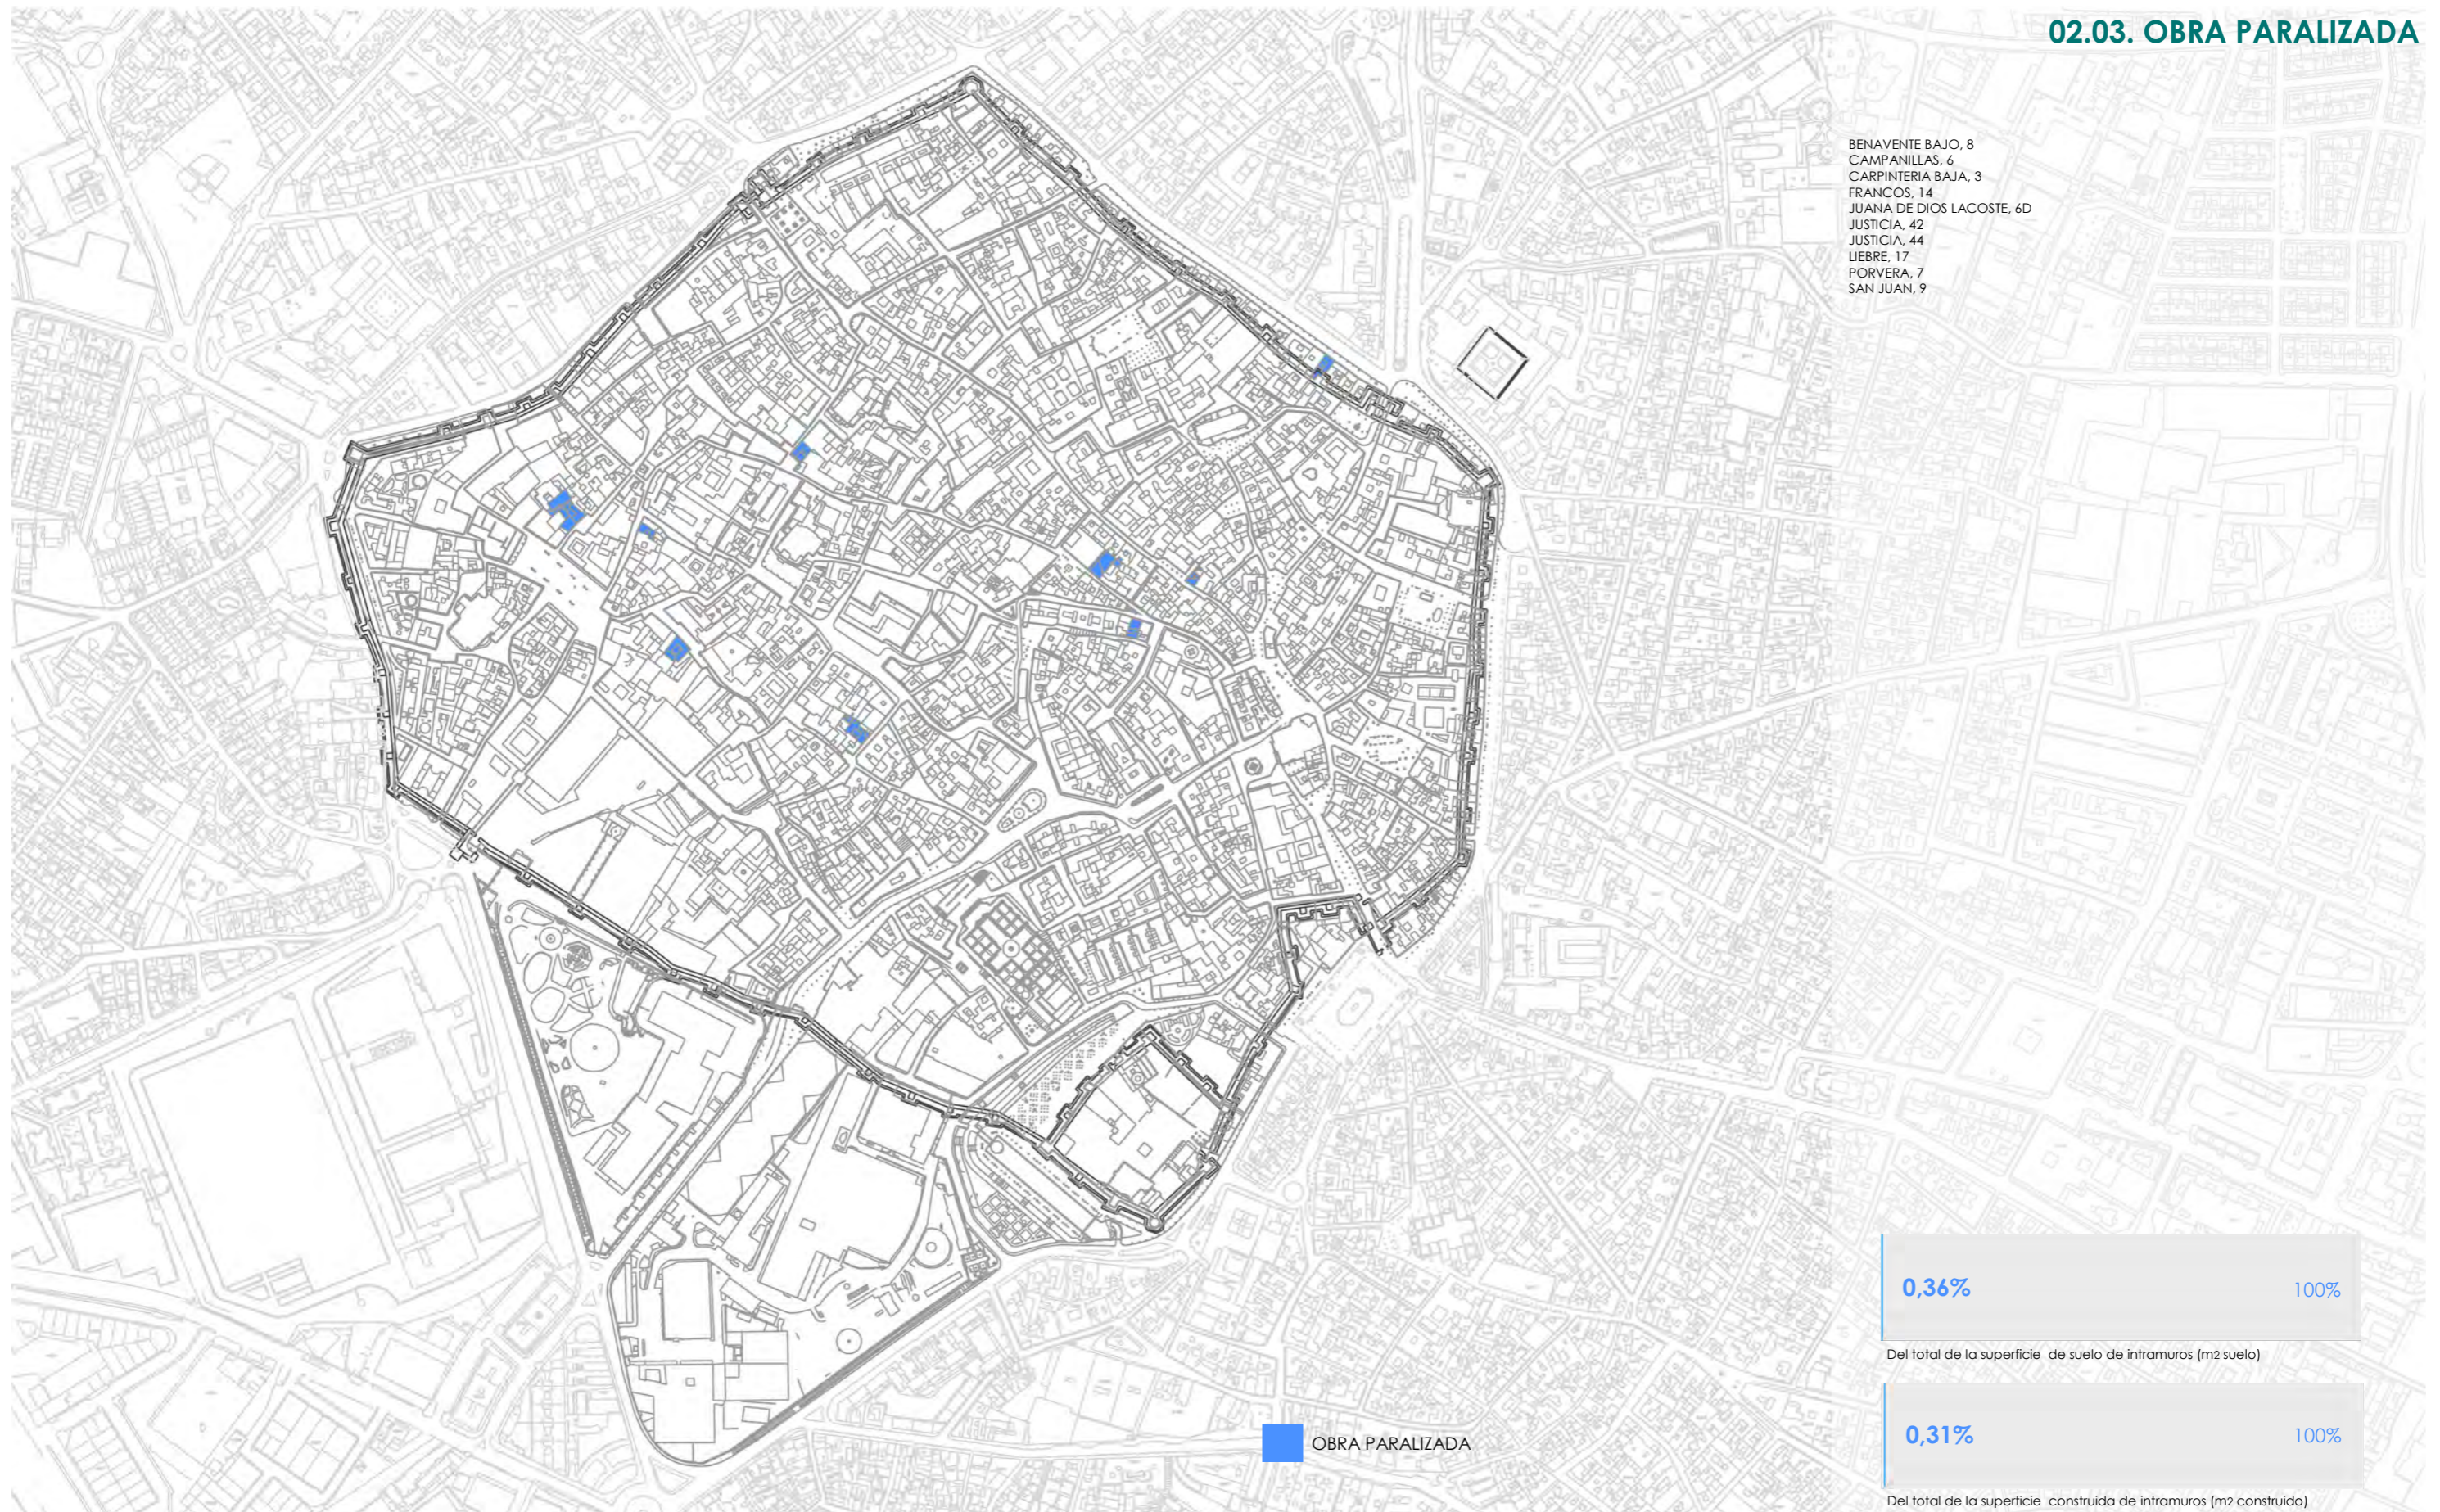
02.03. OBRA PARALIZADA

BENAVENTE BAJO, 8
CAMPANILLAS, 6
CARPINTERIA BAJA, 3
FRANCOS, 14
JUANA DE DIOS LACOSTE, 6D
JUSTICIA, 42
JUSTICIA, 44
LIEBRE, 17
PORVERA, 7
SAN JUAN, 9

0,36%
100%
Del total de la superficie de suelo de intramuros (m2 suelo)

OBRA PARALIZADA

0,31%
100%
Del total de la superficie construida de intramuros (m2 construido)